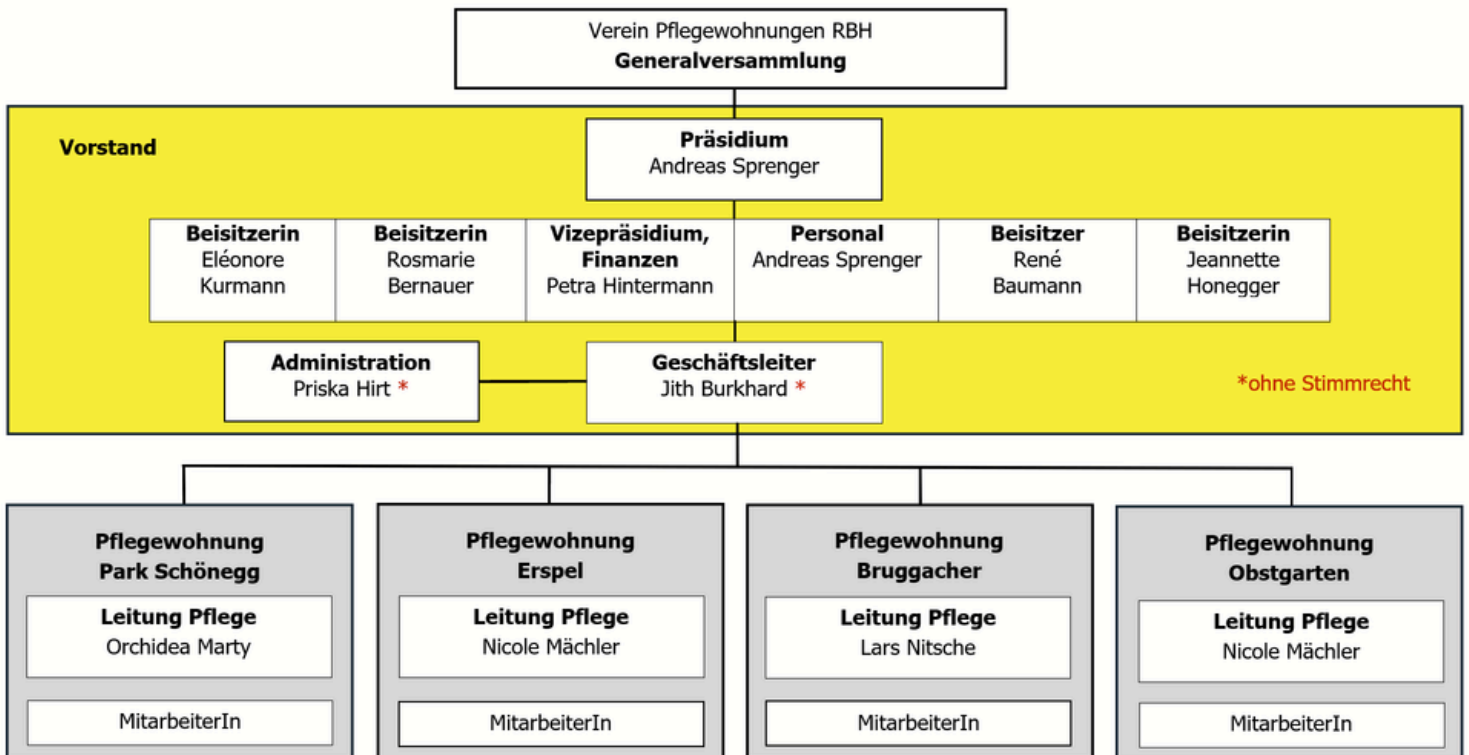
Verein Pflegewohnungen RBH
**Generalversammlung**

**Vorstand**

**Präsidium**
Andreas Sprenger

**Beisitzerin**
Eléonore Kurmann

**Beisitzerin**
Rosmarie Bernauer

**Vizepräsidium, Finanzen**
Petra Hintermann

**Personal**
Andreas Sprenger

**Beisitzer**
René Baumann

**Beisitzerin**
Jeannette Honegger

**Administration**
Priska Hirt *

**Geschäftsleiter**
Jith Burkhard *

*ohne Stimmrecht

**Pflegewohnung Park Schönegg**
**Leitung Pflege**
Orchidea Marty
MitarbeiterIn

**Pflegewohnung Erspel**
**Leitung Pflege**
Nicole Mächler
MitarbeiterIn

**Pflegewohnung Bruggacher**
**Leitung Pflege**
Lars Nitsche
MitarbeiterIn

**Pflegewohnung Obstgarten**
**Leitung Pflege**
Nicole Mächler
MitarbeiterIn